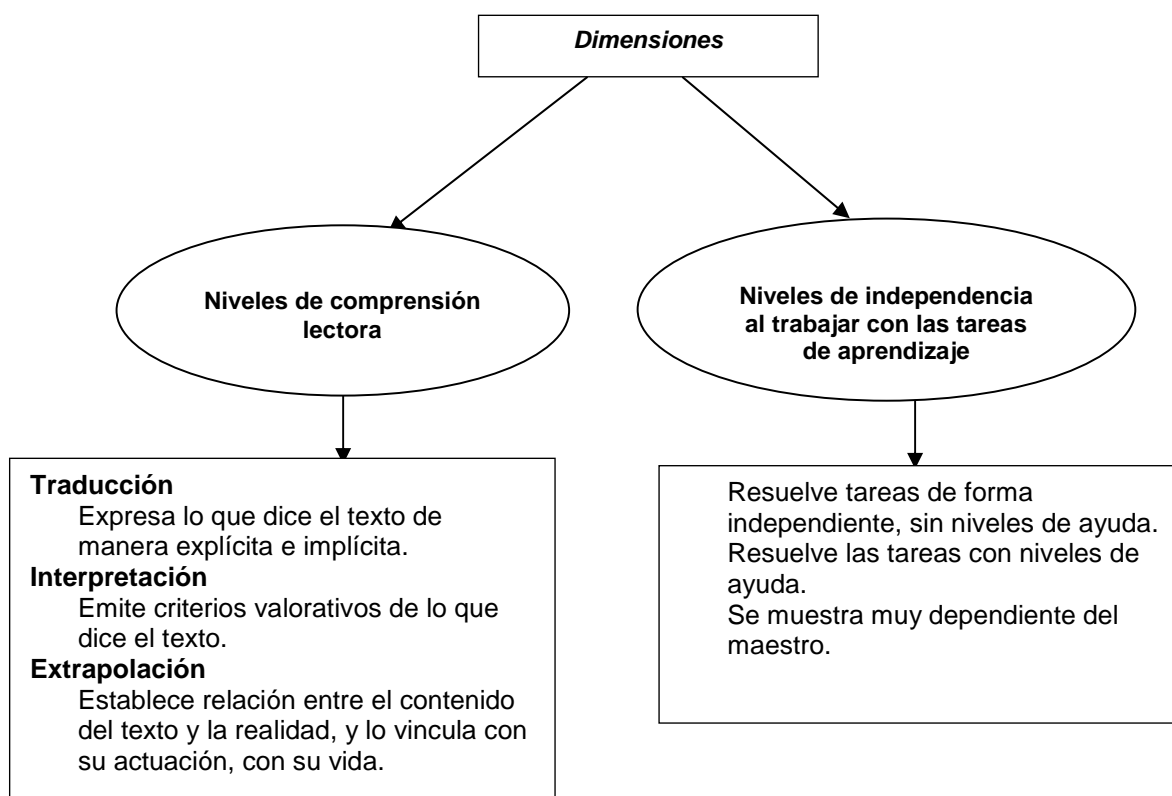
Dimensiones

Niveles de comprensión lectora

Niveles de independencia al trabajar con las tareas de aprendizaje

Traducción
Expresa lo que dice el texto de manera explícita e implícita.
Interpretación
Emite criterios valorativos de lo que dice el texto.
Extrapolación
Establece relación entre el contenido del texto y la realidad, y lo vincula con su actuación, con su vida.

Resuelve tareas de forma independiente, sin niveles de ayuda.
Resuelve las tareas con niveles de ayuda.
Se muestra muy dependiente del maestro.